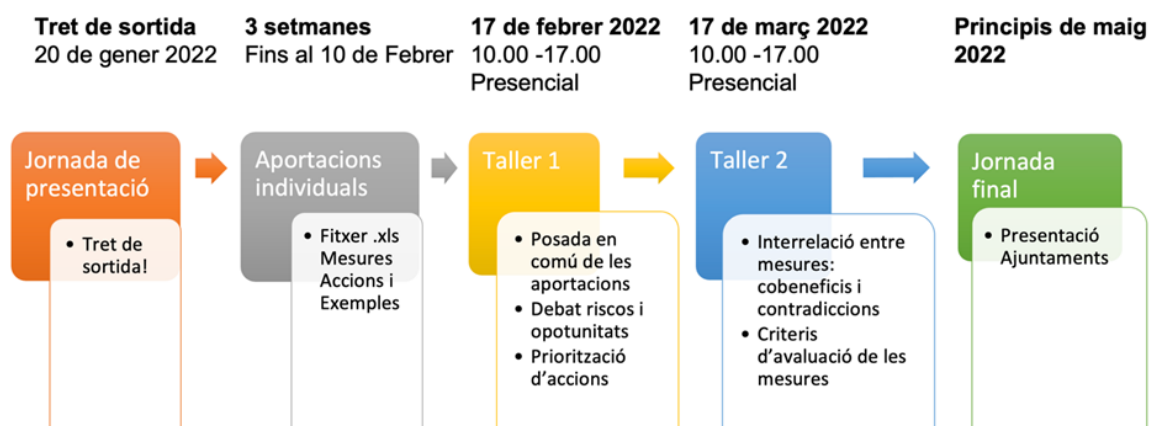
**Tret de sortida**
20 de gener 2022

**3 setmanes**
Fins al 10 de Febrer

**17 de febrer 2022**
10.00 -17.00
Presencial

**17 de març 2022**
10.00 -17.00
Presencial

**Principis de maig 2022**

Jornada de presentació
- Tret de sortida!

Aportacions individuals
- Fitxer .xls Mesures Accions i Exemples

Taller 1
- Posada en comú de les aportacions
- Debat riscos i opotunitats
- Priorització d'accions

Taller 2
- Interrelació entre mesures: cobeneficis i contradiccions
- Criteris d'avaluació de les mesures

Jornada final
- Presentació Ajuntaments